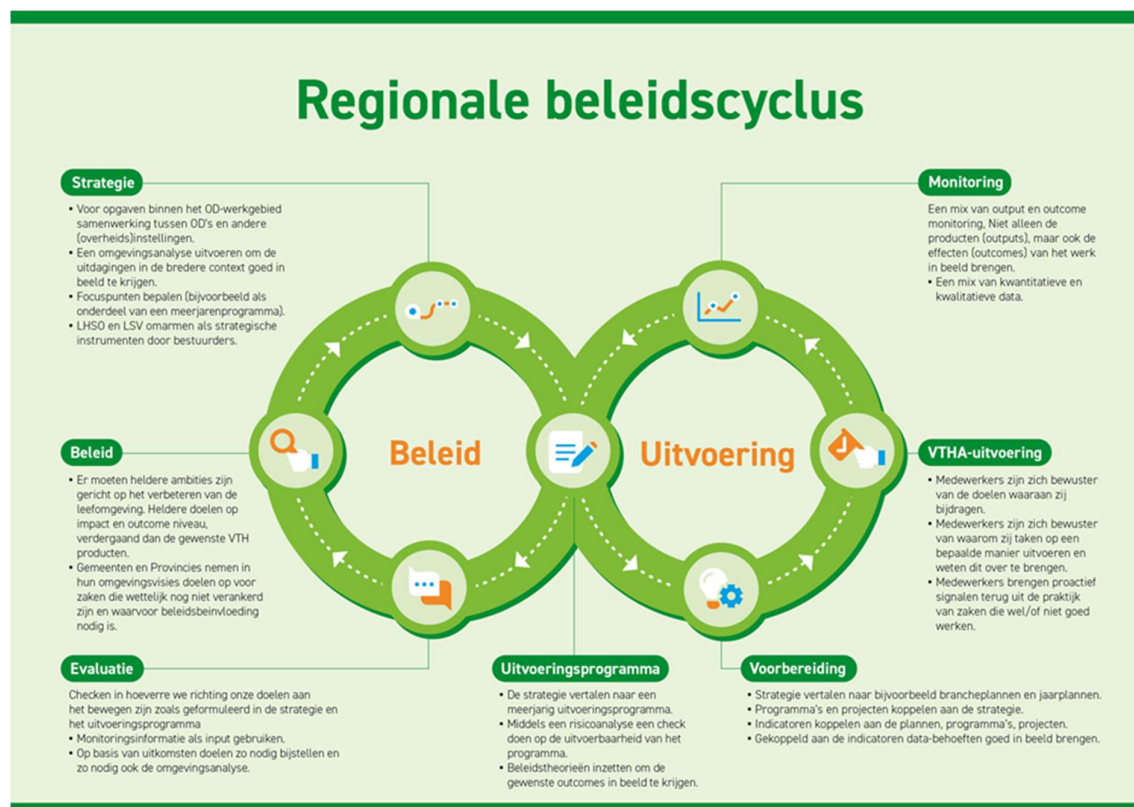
Regionale beleidscyclus

Strategie
• Voor opgaven binnen het OD-werkgebied samenwerking tussen OD's en andere (overheids)instellingen.
• Een omgevingsanalyse uitvoeren om de uitdagingen in de bredere context goed in beeld te krijgen.
• Focuspunten bepalen (bijvoorbeeld als onderdeel van een meerjarenprogramma).
• LHSO en LSV omarmen als strategische instrumenten door bestuurders.

Monitoring
Een mix van output en outcome monitoring. Niet alleen de producten (outputs), maar ook de effecten (outcomes) van het werk in beeld brengen.
• Een mix van kwantitatieve en kwalitatieve data.

Beleid
• Er moeten heldere ambities zijn gericht op het verbeteren van de leefomgeving. Heldere doelen op impact en outcome niveau, verdergaand dan de gewenste VTH producten.
• Gemeenten en Provincies nemen in hun omgevingsvisies doelen op voor zaken die wettelijk nog niet verankerd zijn en waarvoor beleidsbeinvloeding nodig is.

Beleid

Uitvoering

VTHA-uitvoering
• Medewerkers zijn zich bewuster van de doelen waaraan zij bijdragen.
• Medewerkers zijn zich bewuster van waarom zij taken op een bepaalde manier uitvoeren en weten dit over te brengen.
• Medewerkers brengen proactief signalen terug uit de praktijk van zaken die wel/of niet goed werken.

Evaluatie
Checken in hoeverre we richting onze doelen aan het bewegen zijn zoals geformuleerd in de strategie en het uitvoeringsprogramma
• Monitoringsinformatie als input gebruiken.
• Op basis van uitkomsten doelen zo nodig bijstellen en zo nodig ook de omgevingsanalyse.

Uitvoeringsprogramma
• De strategie vertalen naar een meerjarig uitvoeringsprogramma.
• Middels een risicoanalyse een check doen op de uitvoerbaarheid van het programma.
• Beleidstheorieën inzetten om de gewenste outcomes in beeld te krijgen.

Voorbereiding
• Strategie vertalen naar bijvoorbeeld brancheplannen en jaarplannen.
• Programma's en projecten koppelen aan de strategie.
• Indicatoren koppelen aan de plannen, programma's, projecten.
• Gekoppeld aan de indicatoren data-behoeften goed in beeld brengen.